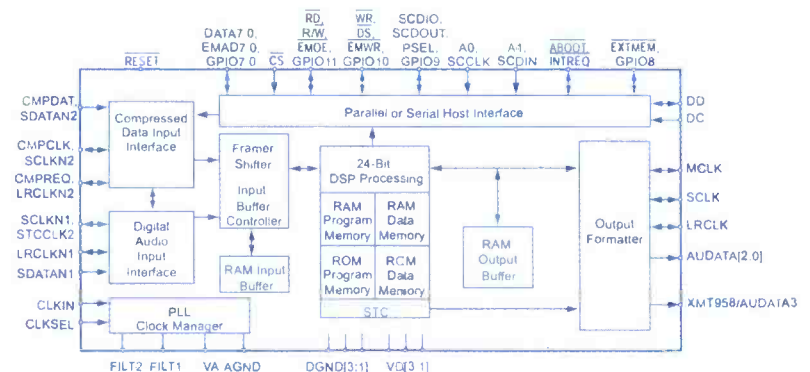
DATA7 0, EMAD7 0, GPIO7 0
$\overline{RESET}$
$\overline{CS}$
$\overline{RD}$, $R/\overline{W}$, $\overline{EMOE}$, GPIO11
$\overline{WR}$, $\overline{DS}$, $\overline{EMWR}$, GPIO10
SCDIO, SCDOUT, PSEL, GPIO9
A0, SCCLK
A1, SCDIN
$\overline{ABOOT}$, $\overline{INTREQ}$
$\overline{EXTMEM}$, GPIO8

CMPDAT, SDATAN2
CMPCLK, SCLKN2
CMPREQ, LRCLKN2
SCLKN1, STCCLK2
LRCLKN1
SDATAN1
CLKIN
CLKSEL

Compressed Data Input Interface
Digital Audio Input Interface
PLL Clock Manager
Parallel or Serial Host Interface
Framer Shifter
Input Buffer Controller
RAM Input Buffer
24-Bit DSP Processing
RAM Program Memory
RAM Data Memory
ROM Program Memory
ROM Data Memory
STC
RAM Output Buffer
Output Formatter

DD
DC
MCLK
SCLK
LRCLK
AUDATA[2:0]
XMT958/AUDATA3

FILT2 FILT1
VA AGND
DGND[3:1]
VD[3:1]